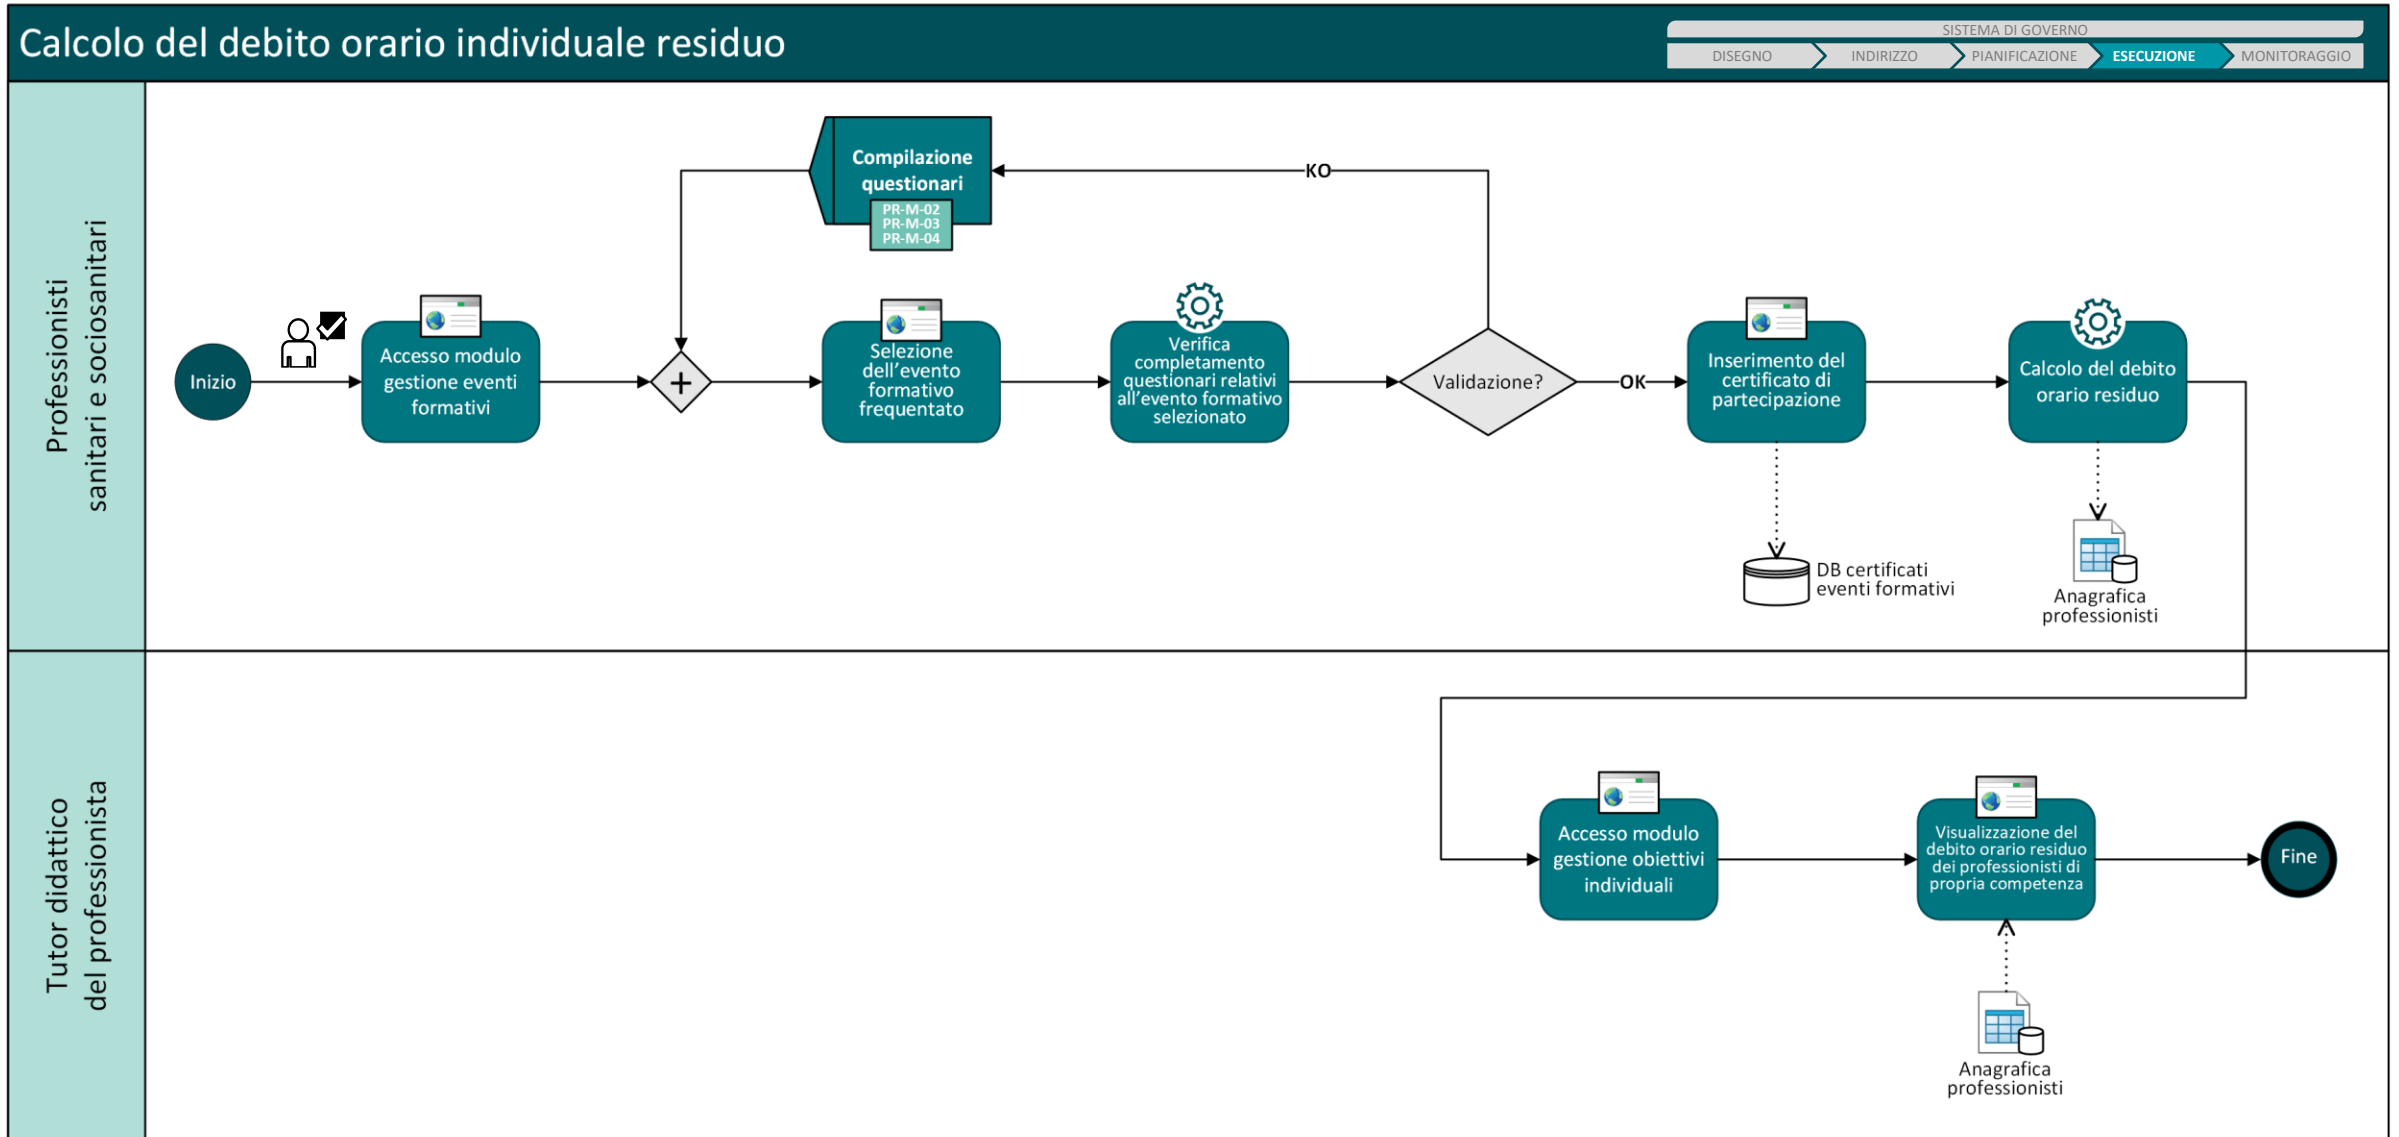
Calcolo del debito orario individuale residuo

SISTEMA DI GOVERNO
DISEGNO
INDIRIZZO
PIANIFICAZIONE
ESECUZIONE
MONITORAGGIO

Professionisti sanitari e sociosanitari

Compilazione questionari
PR-M-02
PR-M-03
PR-M-04

KO

Inizio

Accesso modulo gestione eventi formativi

Selezione dell'evento formativo frequentato

Verifica completamento questionari relativi all'evento formativo selezionato

Validazione?

OK

Inserimento del certificato di partecipazione

Calcolo del debito orario residuo

DB certificati eventi formativi

Anagrafica professionisti

Tutor didattico del professionista

Accesso modulo gestione obiettivi individuali

Visualizzazione del debito orario residuo dei professionisti di propria competenza

Fine

Anagrafica professionisti